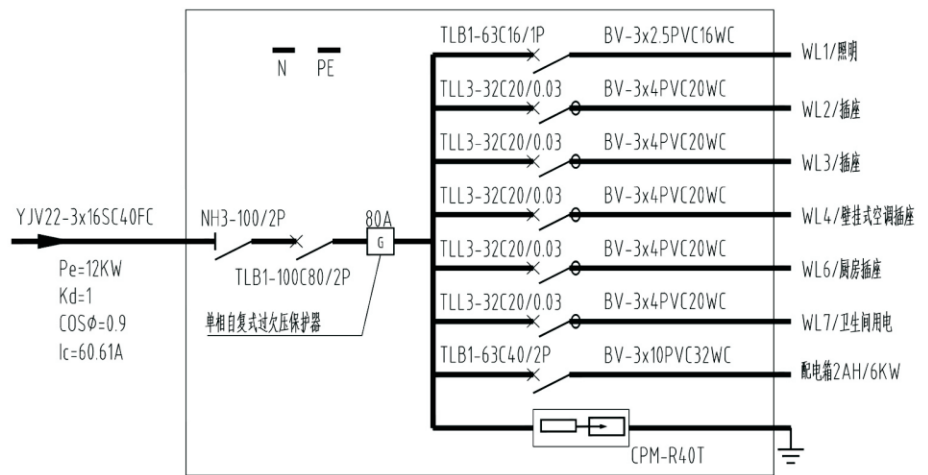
N PE

TLB1-63C16/1P BV-3x2.5PVC16WC WL1/照明
TLL3-32C20/0.03 BV-3x4PVC20WC WL2/插座
TLL3-32C20/0.03 BV-3x4PVC20WC WL3/插座
TLL3-32C20/0.03 BV-3x4PVC20WC WL4/壁挂式空调插座
TLL3-32C20/0.03 BV-3x4PVC20WC WL6/厨房插座
TLL3-32C20/0.03 BV-3x4PVC20WC WL7/卫生间用电
TLB1-63C40/2P BV-3x10PVC32WC 配电箱2AH/6KW

YJV22-3x16SC40FC
NH3-100/2P
80A
G
TLB1-100C80/2P
Pe=12KW
Kd=1
COSΦ=0.9
Ic=60.61A
单相自复式过欠压保护器

CPM-R40T